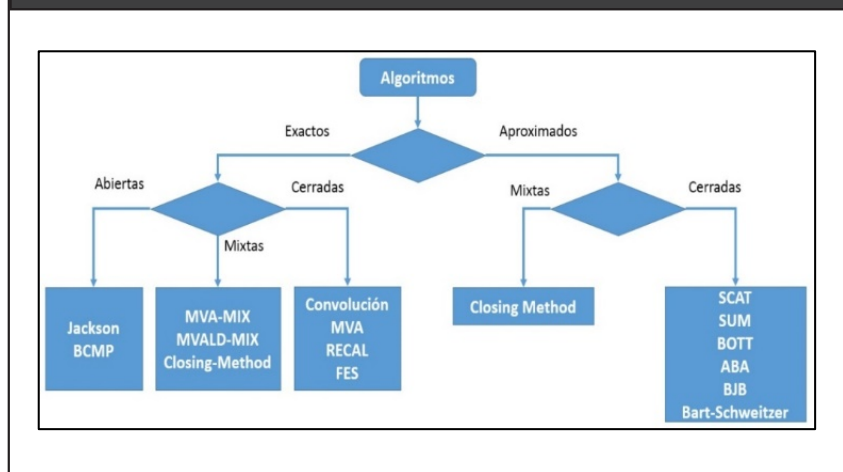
Algoritmos

Exactos

Aproximados

Abiertas

Cerradas

Mixtas

Mixtas

Cerradas

Jackson
BCMP

MVA-MIX
MVALD-MIX
Closing-Method

Convolución
MVA
RECAL
FES

Closing Method

SCAT
SUM
BOTT
ABA
BJB
Bart-Schweitzer